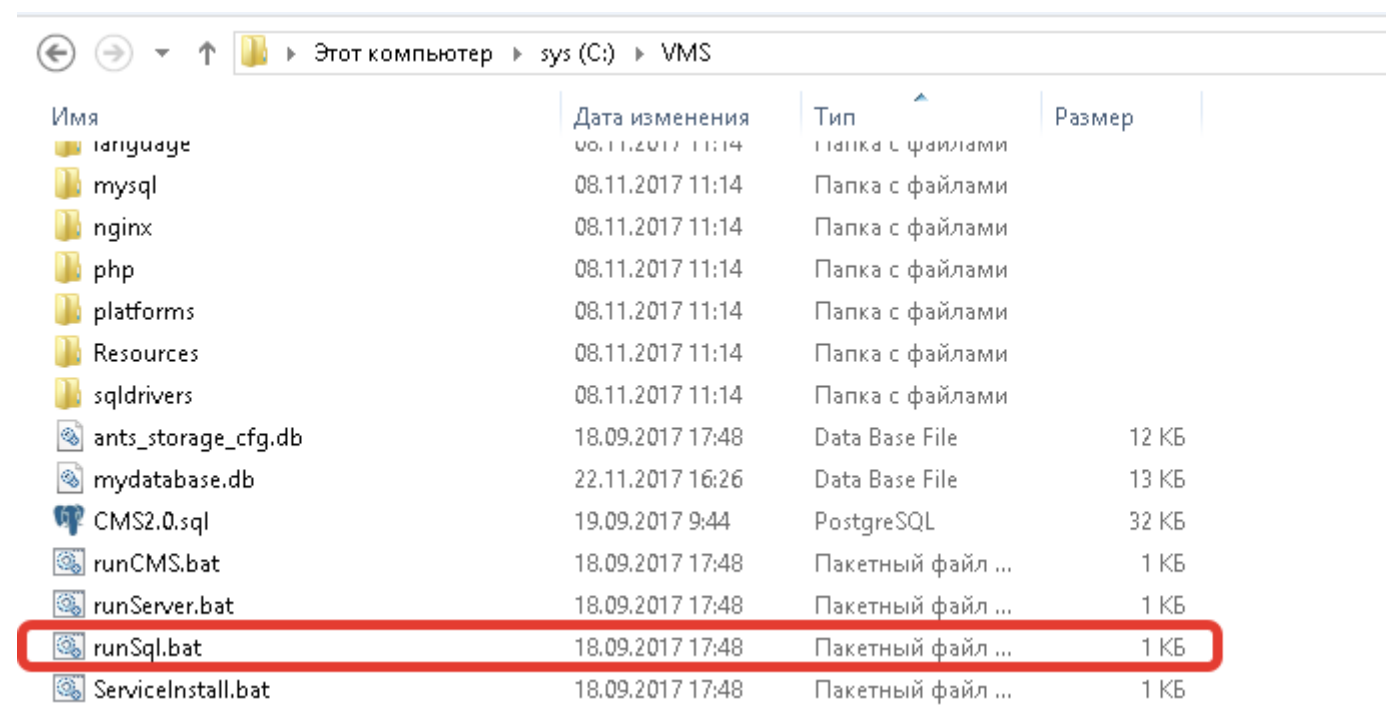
Этот компьютер ▸ sys (C:) ▸ VMS

| Имя | Дата изменения | Тип | Размер |
|---|---|---|---|
| language | 08.11.2017 11:14 | Папка с файлами | |
| mysql | 08.11.2017 11:14 | Папка с файлами | |
| nginx | 08.11.2017 11:14 | Папка с файлами | |
| php | 08.11.2017 11:14 | Папка с файлами | |
| platforms | 08.11.2017 11:14 | Папка с файлами | |
| Resources | 08.11.2017 11:14 | Папка с файлами | |
| sqldrivers | 08.11.2017 11:14 | Папка с файлами | |
| ants_storage_cfg.db | 18.09.2017 17:48 | Data Base File | 12 КБ |
| mydatabase.db | 22.11.2017 16:26 | Data Base File | 13 КБ |
| CMS2.0.sql | 19.09.2017 9:44 | PostgreSQL | 32 КБ |
| runCMS.bat | 18.09.2017 17:48 | Пакетный файл ... | 1 КБ |
| runServer.bat | 18.09.2017 17:48 | Пакетный файл ... | 1 КБ |
| runSql.bat | 18.09.2017 17:48 | Пакетный файл ... | 1 КБ |
| ServiceInstall.bat | 18.09.2017 17:48 | Пакетный файл ... | 1 КБ |